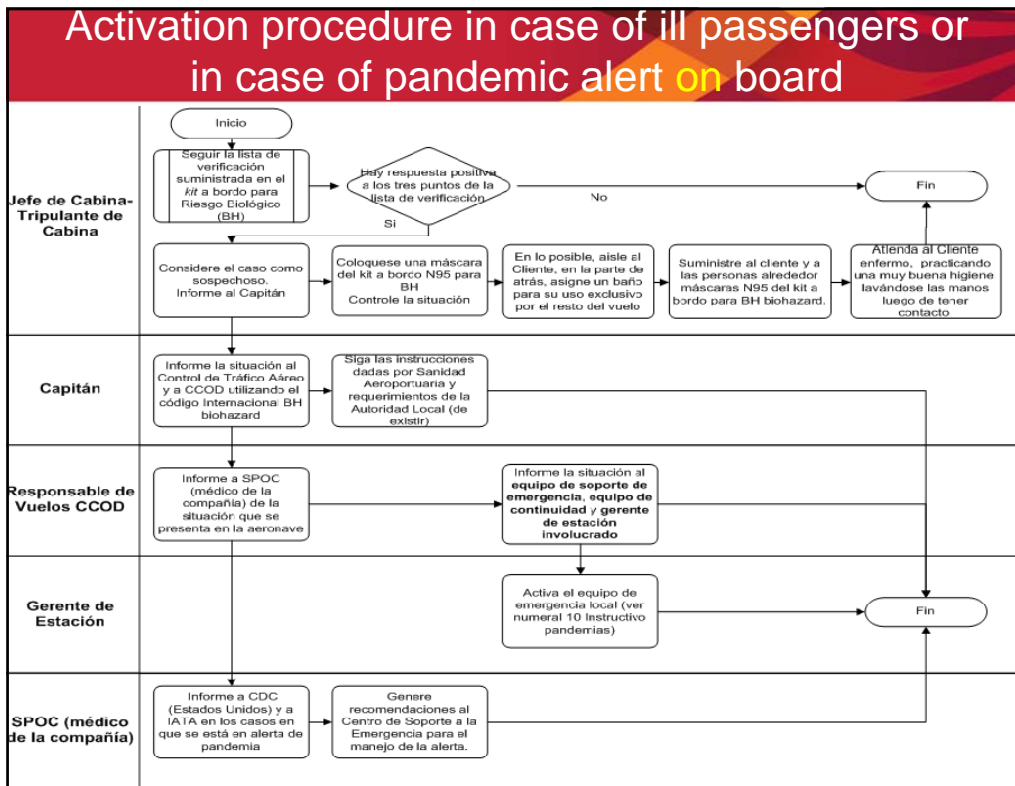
Activation procedure in case of ill passengers or in case of pandemic alert on board

Jefe de Cabina-Tripulante de Cabina

Inicio

Seguir la lista de verificación suministrada en el *kit* a bordo para Riesgo Biológico (BH)

Hay respuesta positiva a los tres puntos de la lista de verificación

No

Fin

Si

Considere el caso como sospechoso. Informe al Capitán

Coloque una máscara del kit a bordo N95 para BH Controle la situación

En lo posible, aisle el Cliente, en la parte de atrás, asigne un baño para su uso exclusivo por el resto del vuelo

Suministre al cliente y a las personas alrededor máscaras N95 del kit a bordo para BH biohazard.

Atienda al Cliente enfermo, practicando una muy buena higiene lavándose las manos luego de tener contacto

Capitán

Informe la situación al Control de Tráfico Aéreo y a CCOD utilizando el código Internacional BH biohazard

Siga las instrucciones dadas por Sanidad Aeroportuaria y requerimientos de la Autoridad Local (de existir)

Responsable de Vuelos CCOD

Informe a SPOC (médico de la compañía) de la situación que se presenta en la aeronave

Informe la situación al **equipo de soporte de emergencia, equipo de continuidad y gerente de estación involucrado**

Gerente de Estación

Activa el equipo de emergencia local (ver numeral 10 Instructivo pandemias)

Fin

SPOC (médico de la compañía)

Informe a CDC (Estados Unidos) y a IATA en los casos en que se está en alerta de pandemia

Genere recomendaciones al Centro de Soporte a la Emergencia para el manejo de la alerta.